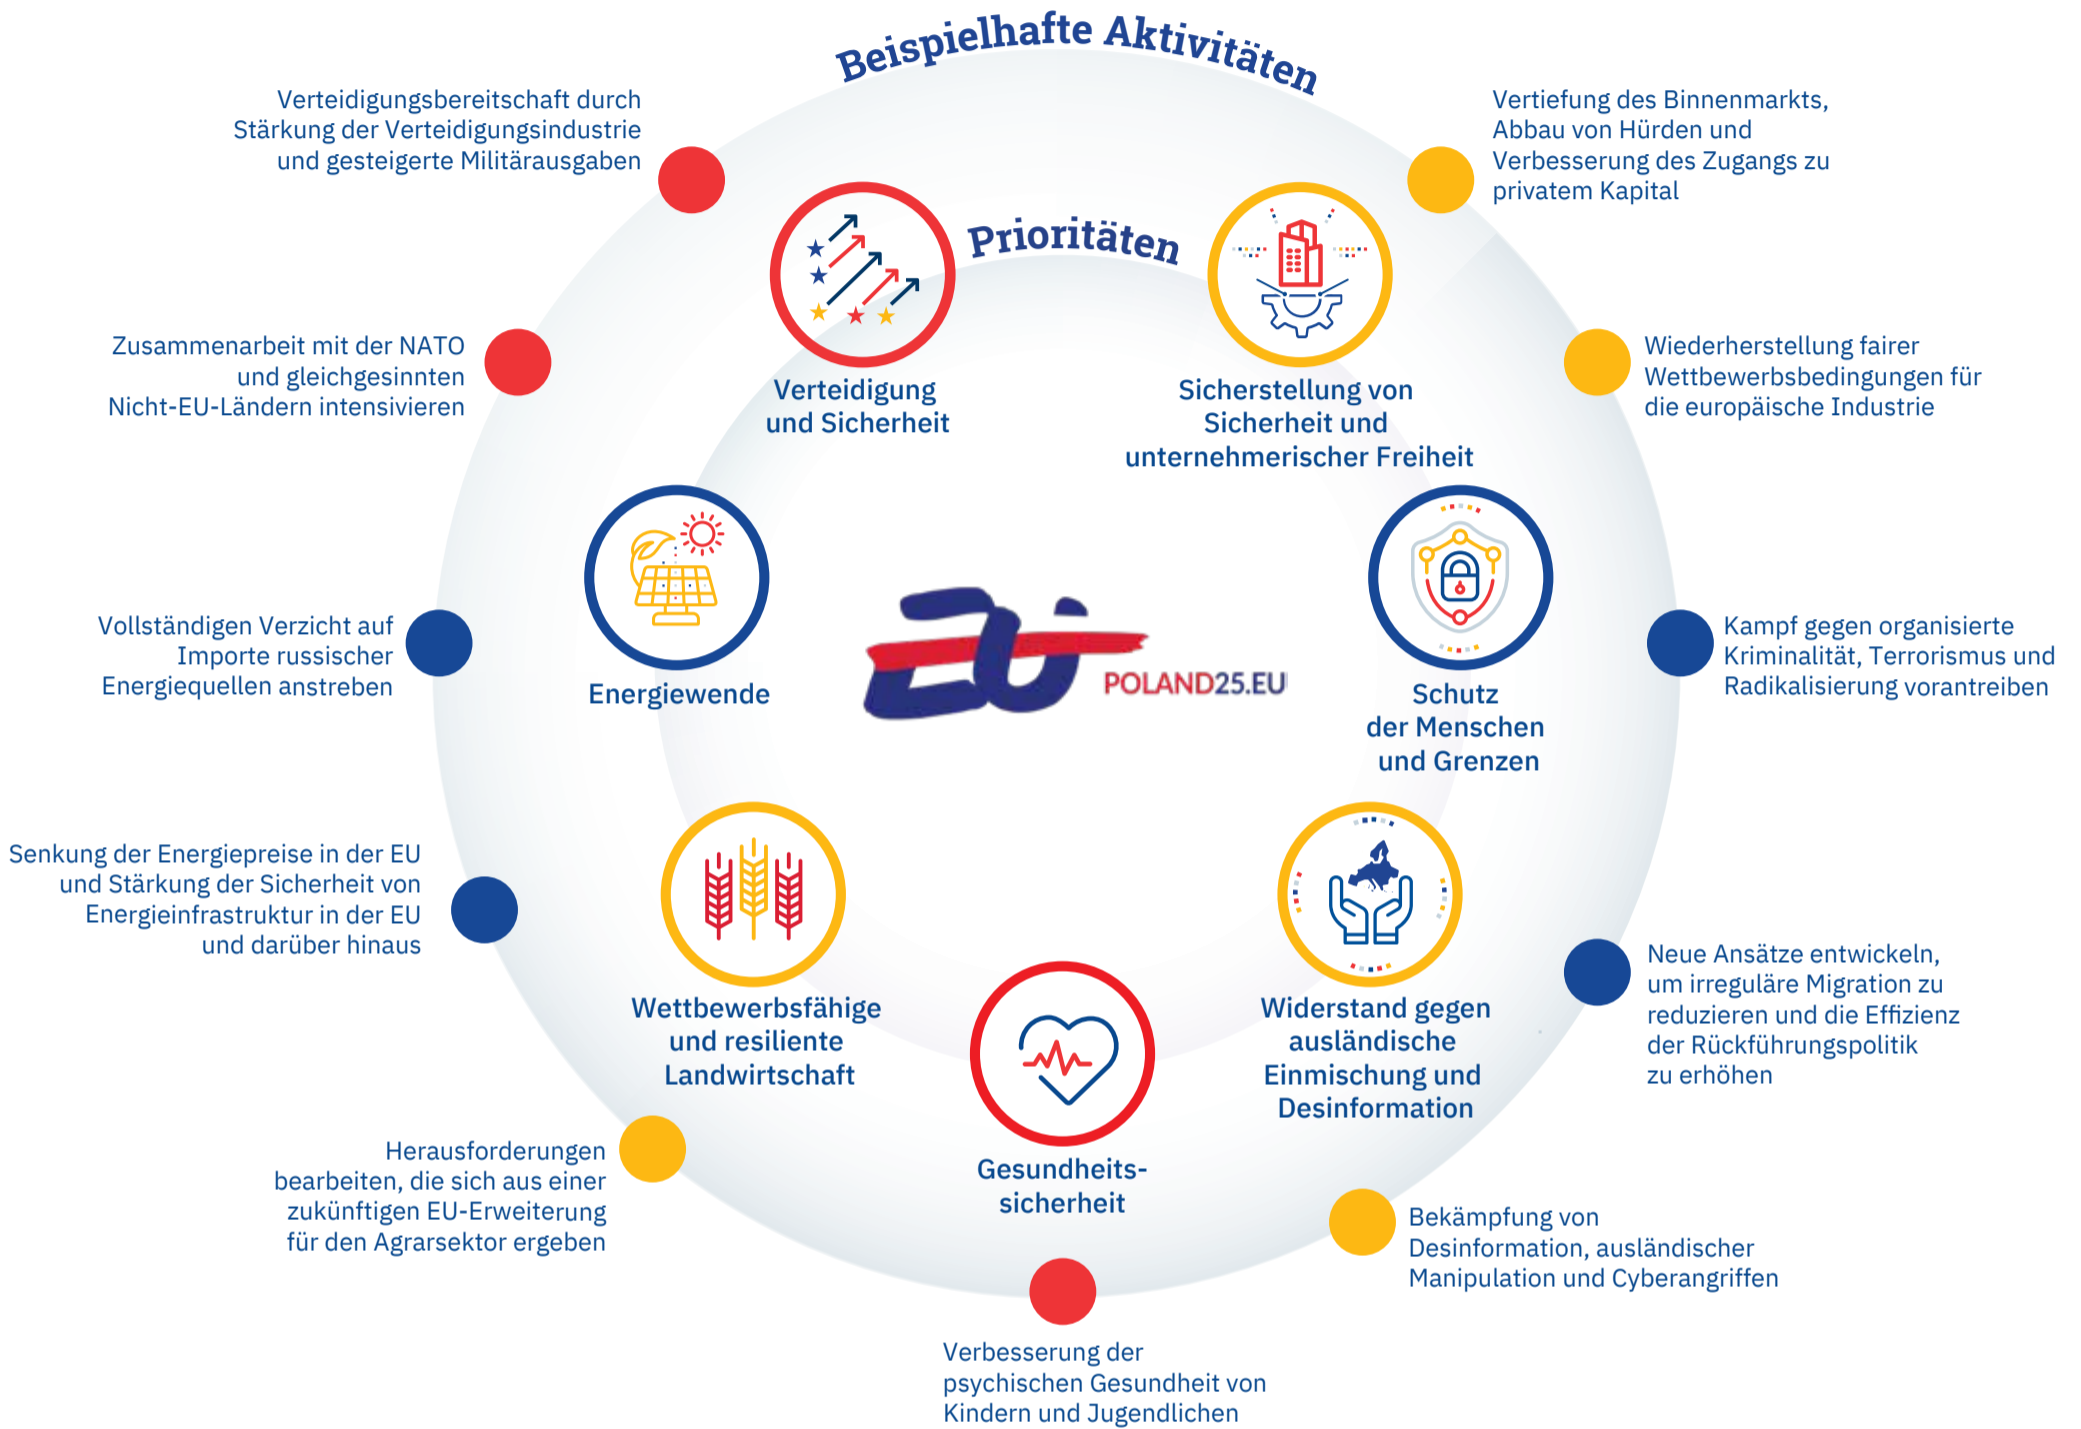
Beispielhafte Aktivitäten

Verteidigungsbereitschaft durch Stärkung der Verteidigungsindustrie und gesteigerte Militärausgaben

Vertiefung des Binnenmarkts, Abbau von Hürden und Verbesserung des Zugangs zu privatem Kapital

Prioritäten

Verteidigung und Sicherheit

Sicherstellung von Sicherheit und unternehmerischer Freiheit

Zusammenarbeit mit der NATO und gleichgesinnten Nicht-EU-Ländern intensivieren

Wiederherstellung fairer Wettbewerbsbedingungen für die europäische Industrie

Vollständigen Verzicht auf Importe russischer Energiequellen anstreben

Energiewende

POLAND25.EU

Schutz der Menschen und Grenzen

Kampf gegen organisierte Kriminalität, Terrorismus und Radikalisierung vorantreiben

Senkung der Energiepreise in der EU und Stärkung der Sicherheit von Energieinfrastruktur in der EU und darüber hinaus

Wettbewerbsfähige und resiliente Landwirtschaft

Widerstand gegen ausländische Einmischung und Desinformation

Neue Ansätze entwickeln, um irreguläre Migration zu reduzieren und die Effizienz der Rückführungspolitik zu erhöhen

Herausforderungen bearbeiten, die sich aus einer zukünftigen EU-Erweiterung für den Agrarsektor ergeben

Gesundheits-sicherheit

Bekämpfung von Desinformation, ausländischer Manipulation und Cyberangriffen

Verbesserung der psychischen Gesundheit von Kindern und Jugendlichen